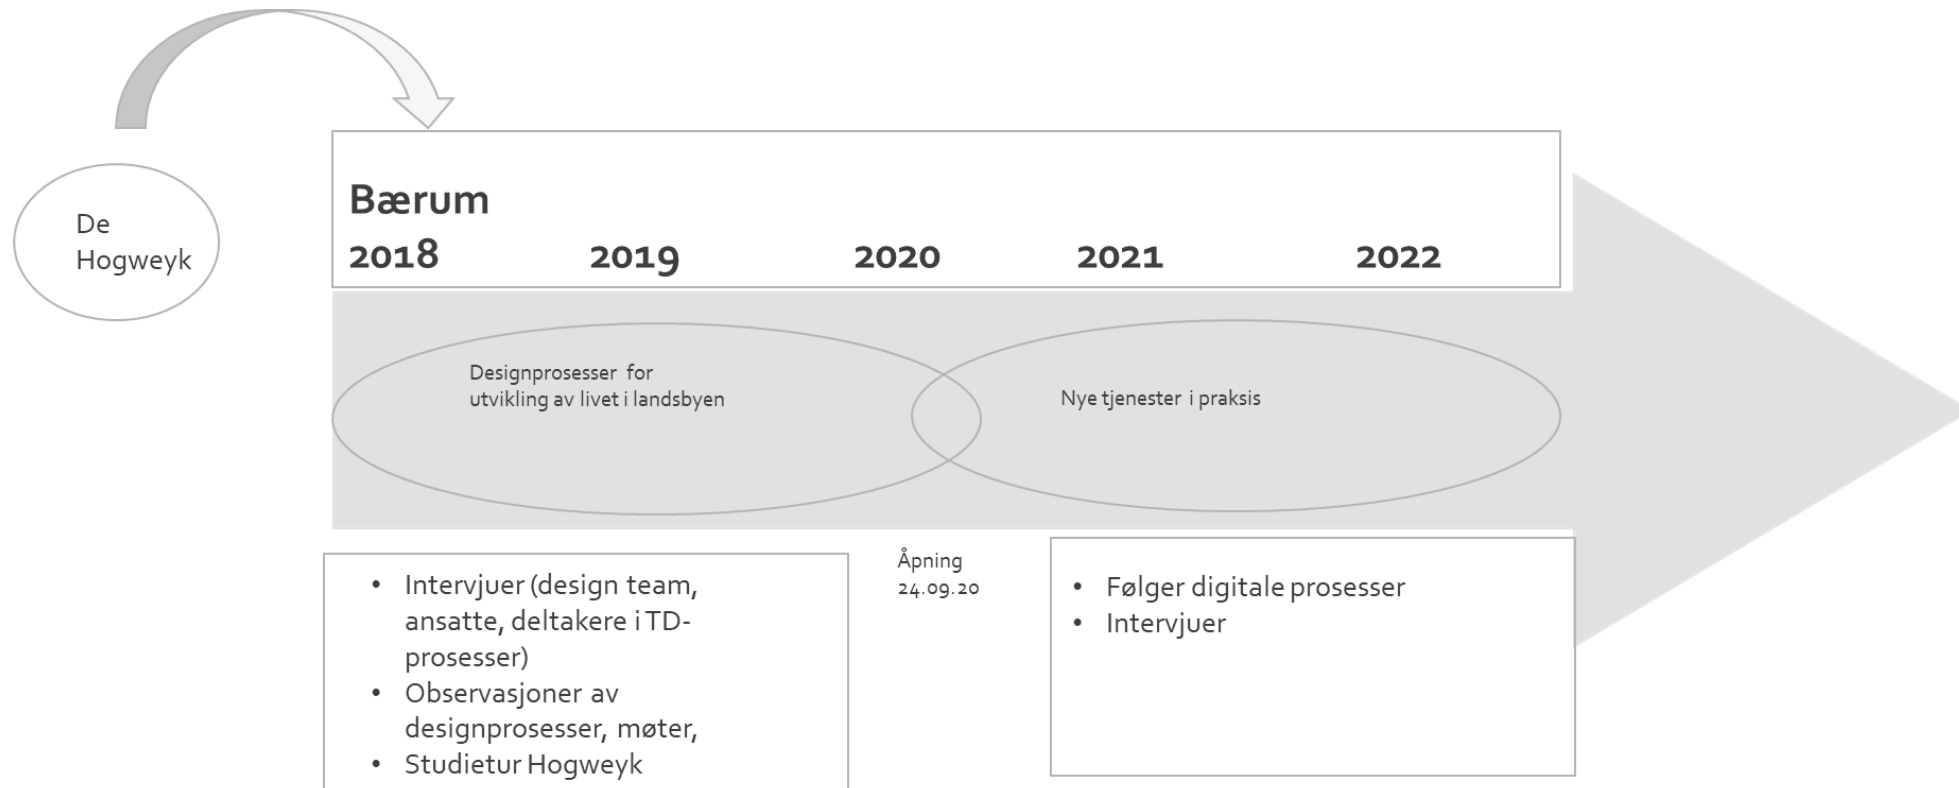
De Hogweyk

Bærum
2018 2019 2020 2021 2022

Designprosesser for utvikling av livet i landsbyen

Nye tjenester i praksis

- Intervjuer (design team, ansatte, deltakere i TD-prosesser)
- Observasjoner av designprosesser, møter,
- Studietur Hogweyk

Åpning
24.09.20

- Følger digitale prosesser
- Intervjuer